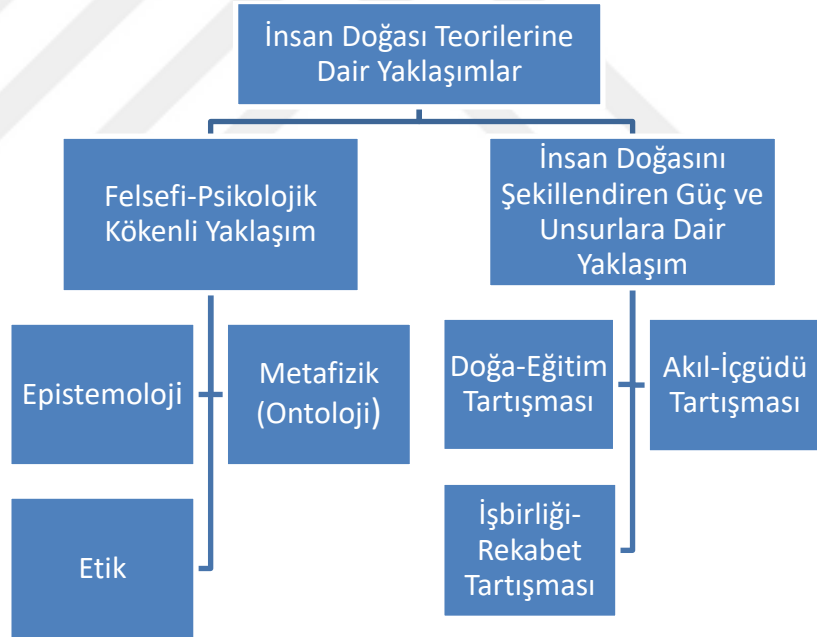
İnsan Doğası Teorilerine Dair Yaklaşımlar

Felsefi-Psikolojik Kökenli Yaklaşım

İnsan Doğasını Şekillendiren Güç ve Unsurlara Dair Yaklaşım

Epistemoloji

Metafizik (Ontoloji)

Etik

Doğa-Eğitim Tartışması

Akıl-İçgüdü Tartışması

İşbirliği-Rekabet Tartışması